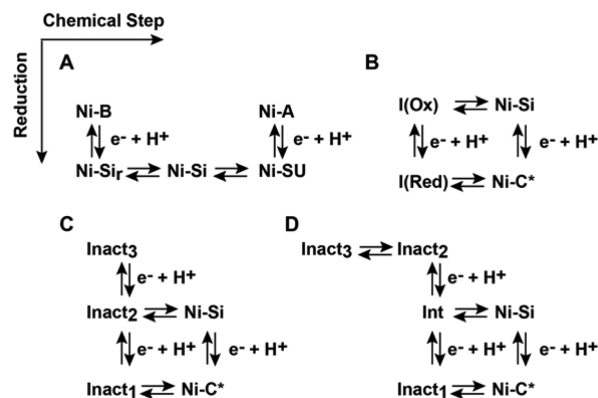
Chemical Step

Reduction

A

Ni-B
$e^- + H^+$
Ni-Si$_r$ ⇌ Ni-Si ⇌ Ni-SU
Ni-A
$e^- + H^+$

B

I(Ox) ⇌ Ni-Si
$e^- + H^+$ $e^- + H^+$
I(Red) ⇌ Ni-C*

C

Inact$_3$
$e^- + H^+$
Inact$_2$ ⇌ Ni-Si
$e^- + H^+$ $e^- + H^+$
Inact$_1$ ⇌ Ni-C*

D

Inact$_3$ ⇌ Inact$_2$
$e^- + H^+$
Int ⇌ Ni-Si
$e^- + H^+$ $e^- + H^+$
Inact$_1$ ⇌ Ni-C*